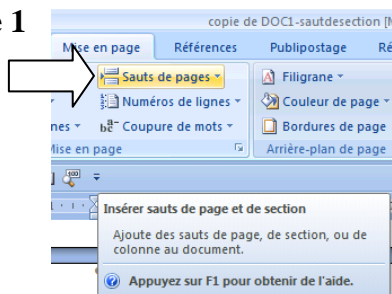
e 1
copie de DOC1-sautdesection [M
Mise en page
Références
Publipostage
Ré
Sauts de pages
Numéros de lignes
nes
Coupure de mots
Mise en page
Filigrane
Couleur de page
Bordures de page
Arrière-plan de page
Insérer sauts de page et de section
Ajoute des sauts de page, de section, ou de colonne au document.
Appuyez sur F1 pour obtenir de l'aide.